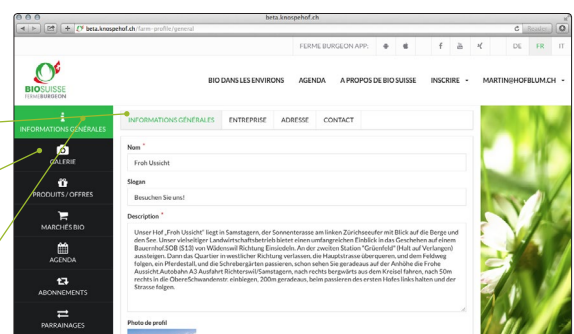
beta.knospehof.ch

beta.knospehof.ch/farm-profile/general

Reader

FERME BURGEON APP:

DE FR IT

BIO SUISSE
FERME BURGEON

BIO DANS LES ENVIRONS AGENDA A PROPOS DE BIO SUISSE INSCRIRE MARTIN@HOFBLUM.CH

INFORMATIONS GÉNÉRALES

GALERIE

PRODUITS / OFFRES

MARCHÉS BIO

AGENDA

ABONNEMENTS

PARRAINAGES

INFORMATIONS GÉNÉRALES ENTREPRISE ADRESSE CONTACT

Nom *

Froh Ussicht

Slogan

Besuchen Sie uns!

Description *

Unser Hof „Froh Ussicht" liegt in Samstagern, der Sonnenterasse am linken Zürichseeufer mit Blick auf die Berge und den See. Unser vielseitiger Landwirtschaftsbetrieb bietet einen umfangreichen Einblick in das Geschehen auf einem Bauernhof.SOB (S13) von Wädenswil Richtung Einsiedeln. An der zweiten Station "Grüenfeld" (Halt auf Verlangen) aussteigen. Dann das Quartier in westlicher Richtung verlassen, die Hauptstrasse überqueren, und dem Feldweg folgen, ein Pferdestall, und die Schrebergärten passieren, schon sehen Sie geradeaus auf der Anhöhe die Frohe Aussicht.Autobahn A3 Ausfahrt Richterswil/Samstagern, nach rechts bergwärts aus dem Kreisel fahren, nach 50m rechts in die ObereSchwandenstr. einbiegen, 200m geradeaus, beim passieren des ersten Hofes links halten und der Strasse folgen.

Photo de profil